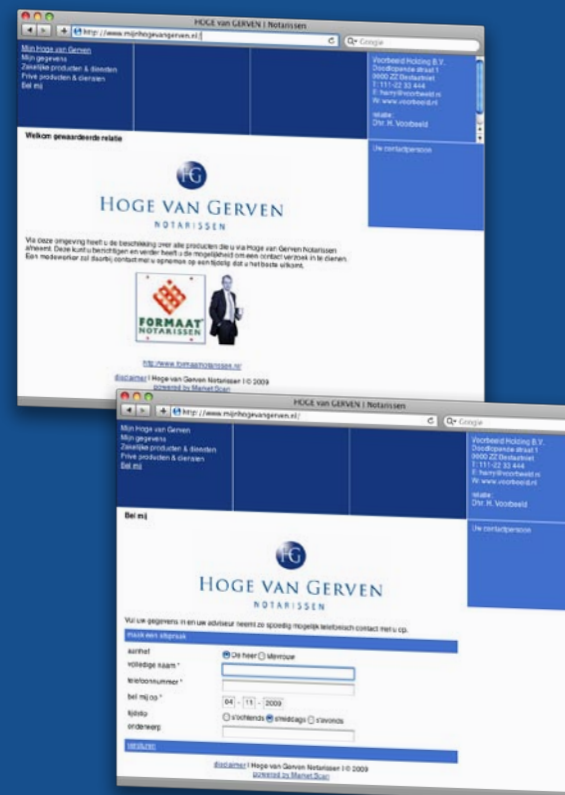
HOGE van GERVEN | Notarissen
http://www.mijnhogevangerven.nl/
Google

Mijn Hoge van Gerven
Mijn gegevens
Zakelijke producten & diensten
Privé producten & diensten
Bel mij

Voorbeeld Holding B.V.
Doodlopende straat 1
0000 ZZ Bestaatniet
T: 111-22 33 444
E: harry@voorbeeld.nl
W: www.voorbeeld.nl

relatie:
Dhr. H. Voorbeeld

Uw contactpersoon

Welkom gewaardeerde relatie

HG
HOGE VAN GERVEN
NOTARISSEN

Via deze omgeving heeft u de beschikking over alle producten die u via Hoge van Gerven Notarissen afneemt. Deze kunt u bekijken en verder heeft u de mogelijkheid om een contact verzoek in te dienen. Een medewerker zal daarbij contact met u opnemen op een tijdstip dat u het beste uitkomt.

FORMAAT NOTARISSEN

http://www.formaatnotarissen.nl/

disclaimer | Hoge van Gerven Notarissen | © 2009
powered by Mamet Scan

HOGE van GERVEN | Notarissen
http://www.mijnhogevangerven.nl/
Google

Mijn Hoge van Gerven
Mijn gegevens
Zakelijke producten & diensten
Privé producten & diensten
Bel mij

Voorbeeld Holding B.V.
Doodlopende straat 1
0000 ZZ Bestaatniet
T: 111-22 33 444
E: harry@voorbeeld.nl
W: www.voorbeeld.nl

relatie:
Dhr. H. Voorbeeld

Uw contactpersoon

Bel mij

HG
HOGE VAN GERVEN
NOTARISSEN

Vul uw gegevens in en uw adviseur neemt zo spoedig mogelijk telefonisch contact met u op.

maak een afspraak
aanhef
De heer Mevrouw
volledige naam *
telefoonnummer *
bel mij op *
04 - 11 - 2009
tijdstip
s'ochtends s'middags s'avonds
onderwerp
versturen

disclaimer | Hoge van Gerven Notarissen | © 2009
powered by Mamet Scan